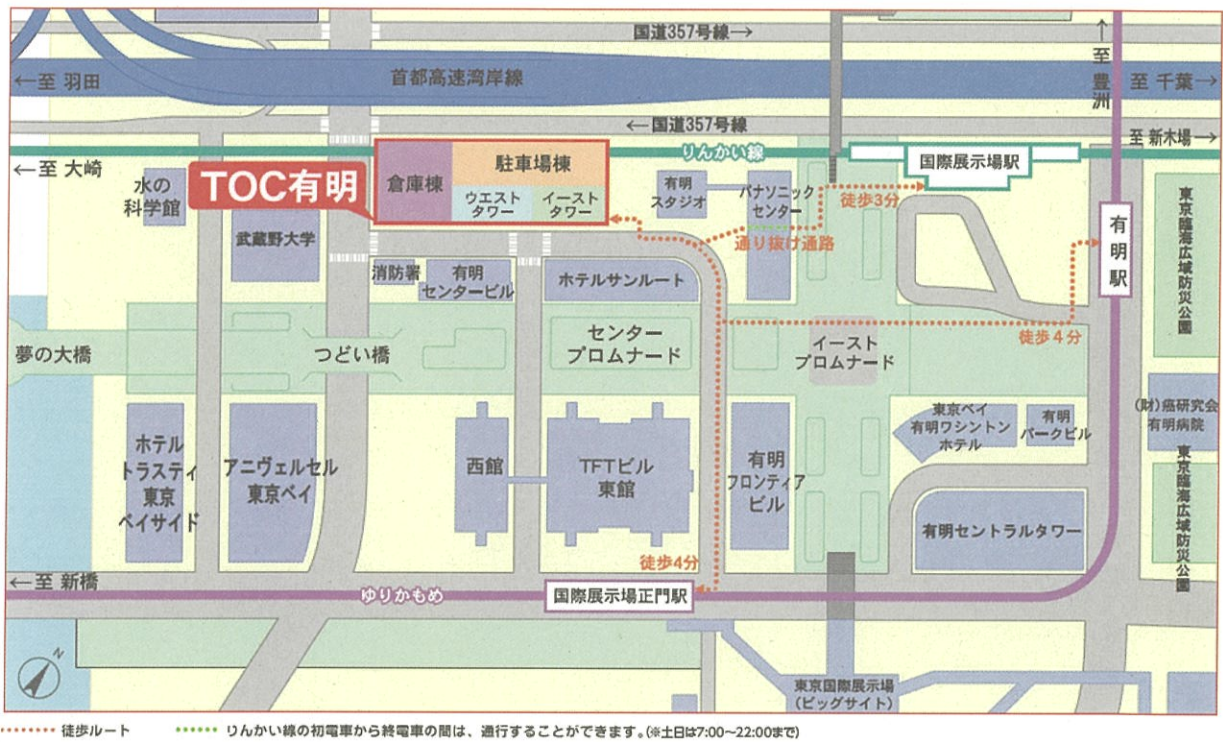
国道357号線→

至豊洲

←至 羽田

首都高速湾岸線

至 千葉→

←国道357号線

至 新木場→

←至 大崎

りんかい線

国際展示場駅

TOC有明

倉庫棟

駐車場棟

ウエストタワー

イーストタワー

水の科学館

有明スタジオ

パナソニックセンター

徒歩3分

通り抜け通路

有明駅

武蔵野大学

消防署

有明センタービル

ホテルサンルート

東京臨海広域防災公園

夢の大橋

つどい橋

センタープロムナード

イーストプロムナード

徒歩4分

(財)癌研究会有明病院

東京ベイ有明ワシントンホテル

有明パークビル

ホテルトラスティ東京ベイサイド

アニヴェルセル東京ベイ

西館

TFTビル東館

有明フロンティアビル

有明セントラルタワー

東京臨海広域防災公園

徒歩4分

←至 新橋

ゆりかもめ

国際展示場正門駅

N

東京国際展示場(ビッグサイト)

徒歩ルート

りんかい線の初電車から終電車の間は、通行することができます。(※土日は7:00~22:00まで)